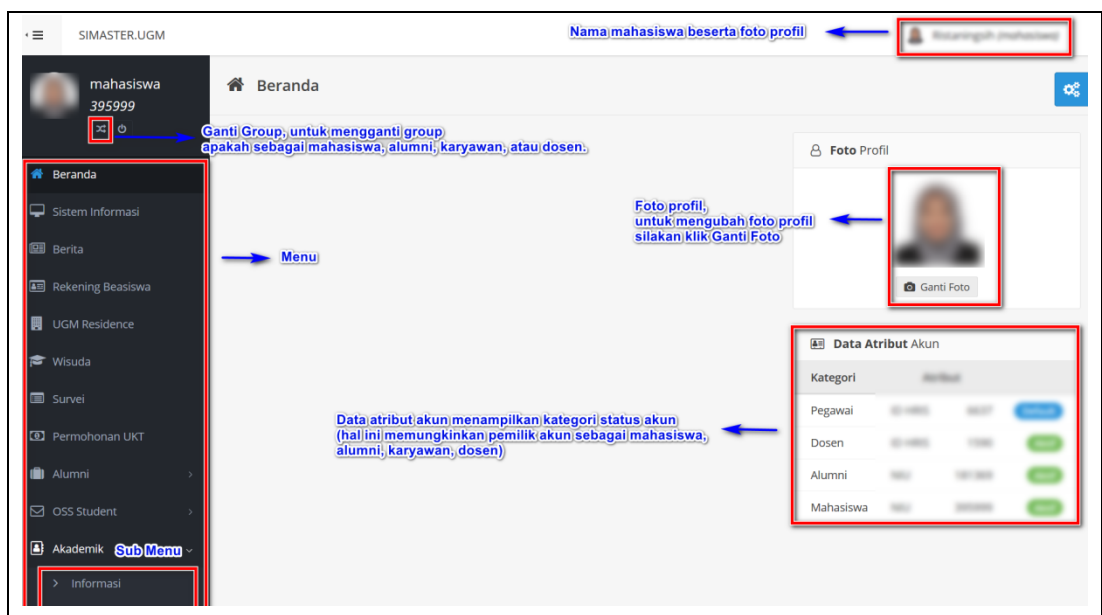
SIMASTER.UGM

Nama mahasiswa beserta foto profil

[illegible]

mahasiswa
395999

Ganti Group, untuk mengganti group apakah sebagai mahasiswa, alumni, karyawan, atau dosen.

Beranda

Beranda
Sistem Informasi
Berita
Rekening Beasiswa
UGM Residence
Wisuda
Survei
Permohonan UKT
Alumni
OSS Student
Akademik
Informasi

Menu

Sub Menu

Foto Profil

Foto profil, untuk mengubah foto profil silakan klik Ganti Foto

Ganti Foto

Data Atribut Akun

| Kategori | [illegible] |
|---|---|
| Pegawai | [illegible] |
| Dosen | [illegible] |
| Alumni | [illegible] |
| Mahasiswa | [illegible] |

Data atribut akun menampilkan kategori status akun (hal ini memungkinkan pemilik akun sebagai mahasiswa, alumni, karyawan, dosen)